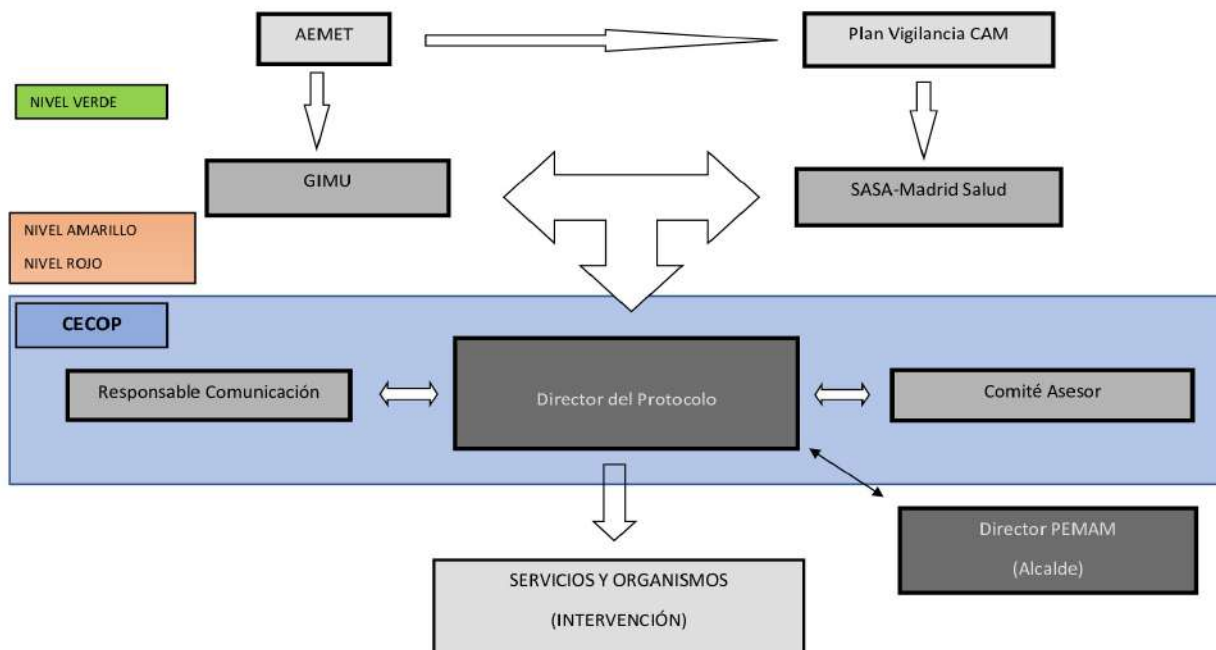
AEMET

Plan Vigilancia CAM

NIVEL VERDE

GIMU

SASA-Madrid Salud

NIVEL AMARILLO

NIVEL ROJO

CECOP

Responsable Comunicación

Director del Protocolo

Comité Asesor

Director PEMAM

(Alcalde)

SERVICIOS Y ORGANISMOS

(INTERVENCIÓN)